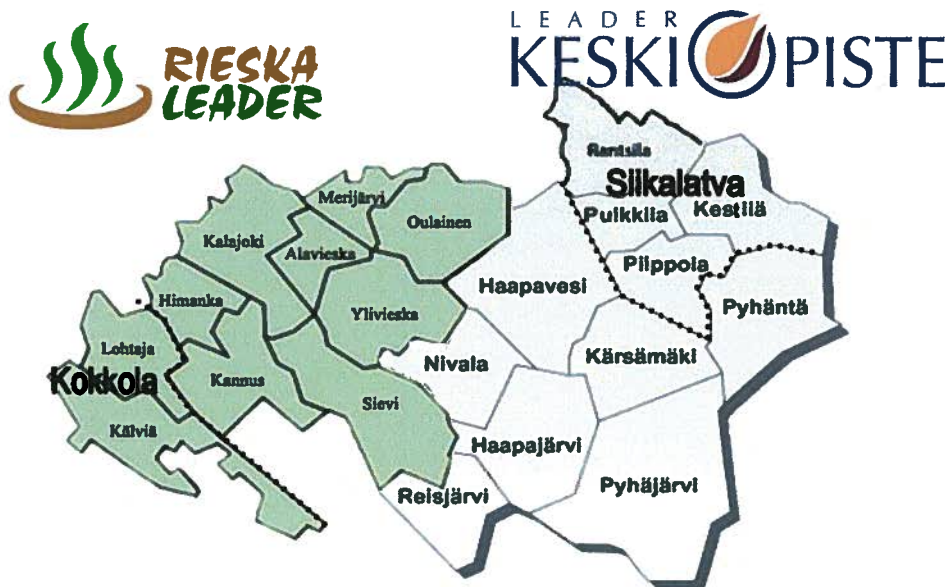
RIESKA LEADER

LEADER KESKIPISTE

Rantsila
Siikalatva
Pulkkila
Kestilä
Merijärvi
Oulainen
Kalajoki
Alavieska
Piippola
Haapavesi
Himanka
Ylivieska
Pyhäntä
Lohtaja
Nivala
Kärsämäki
Kokkola
Kannus
Sievi
Kälviä
Haapajärvi
Pyhäjärvi
Reisjärvi